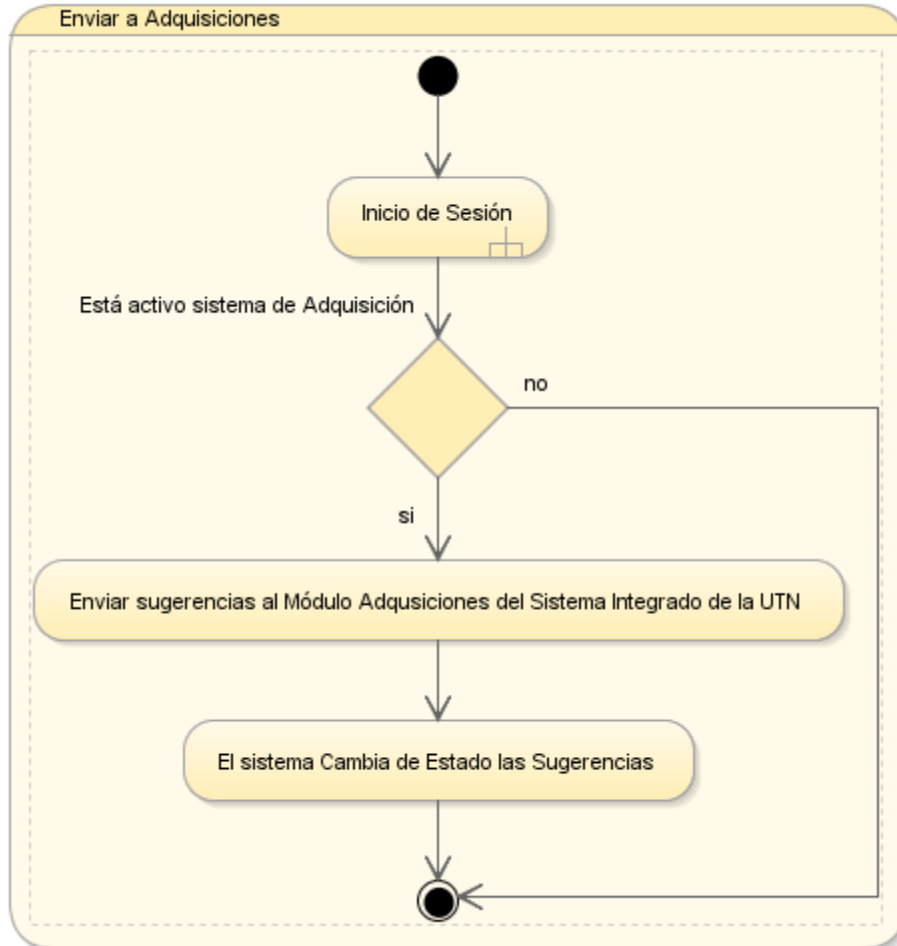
Enviar a Adquisiciones

Inicio de Sesión

Está activo sistema de Adquisición

no

si

Enviar sugerencias al Módulo Adqusiciones del Sistema Integrado de la UTN

El sistema Cambia de Estado las Sugerencias